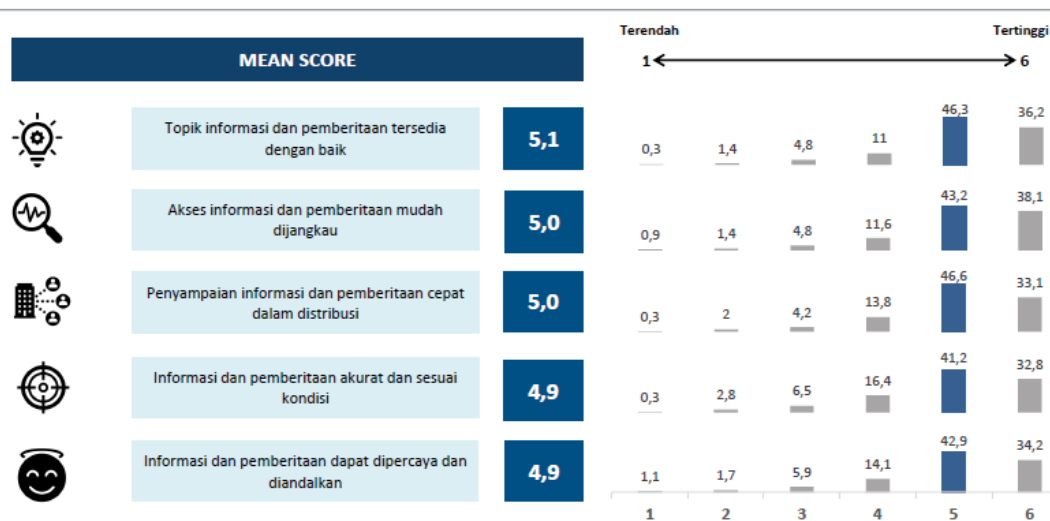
MEAN SCORE

Terendah
Tertinggi
1
6

| | Mean | 1 | 2 | 3 | 4 | 5 | 6 |
|---|---|---|---|---|---|---|---|
| Topik informasi dan pemberitaan tersedia dengan baik | 5,1 | 0,3 | 1,4 | 4,8 | 11 | 46,3 | 36,2 |
| Akses informasi dan pemberitaan mudah dijangkau | 5,0 | 0,9 | 1,4 | 4,8 | 11,6 | 43,2 | 38,1 |
| Penyampaian informasi dan pemberitaan cepat dalam distribusi | 5,0 | 0,3 | 2 | 4,2 | 13,8 | 46,6 | 33,1 |
| Informasi dan pemberitaan akurat dan sesuai kondisi | 4,9 | 0,3 | 2,8 | 6,5 | 16,4 | 41,2 | 32,8 |
| Informasi dan pemberitaan dapat dipercaya dan diandalkan | 4,9 | 1,1 | 1,7 | 5,9 | 14,1 | 42,9 | 34,2 |

1 2 3 4 5 6